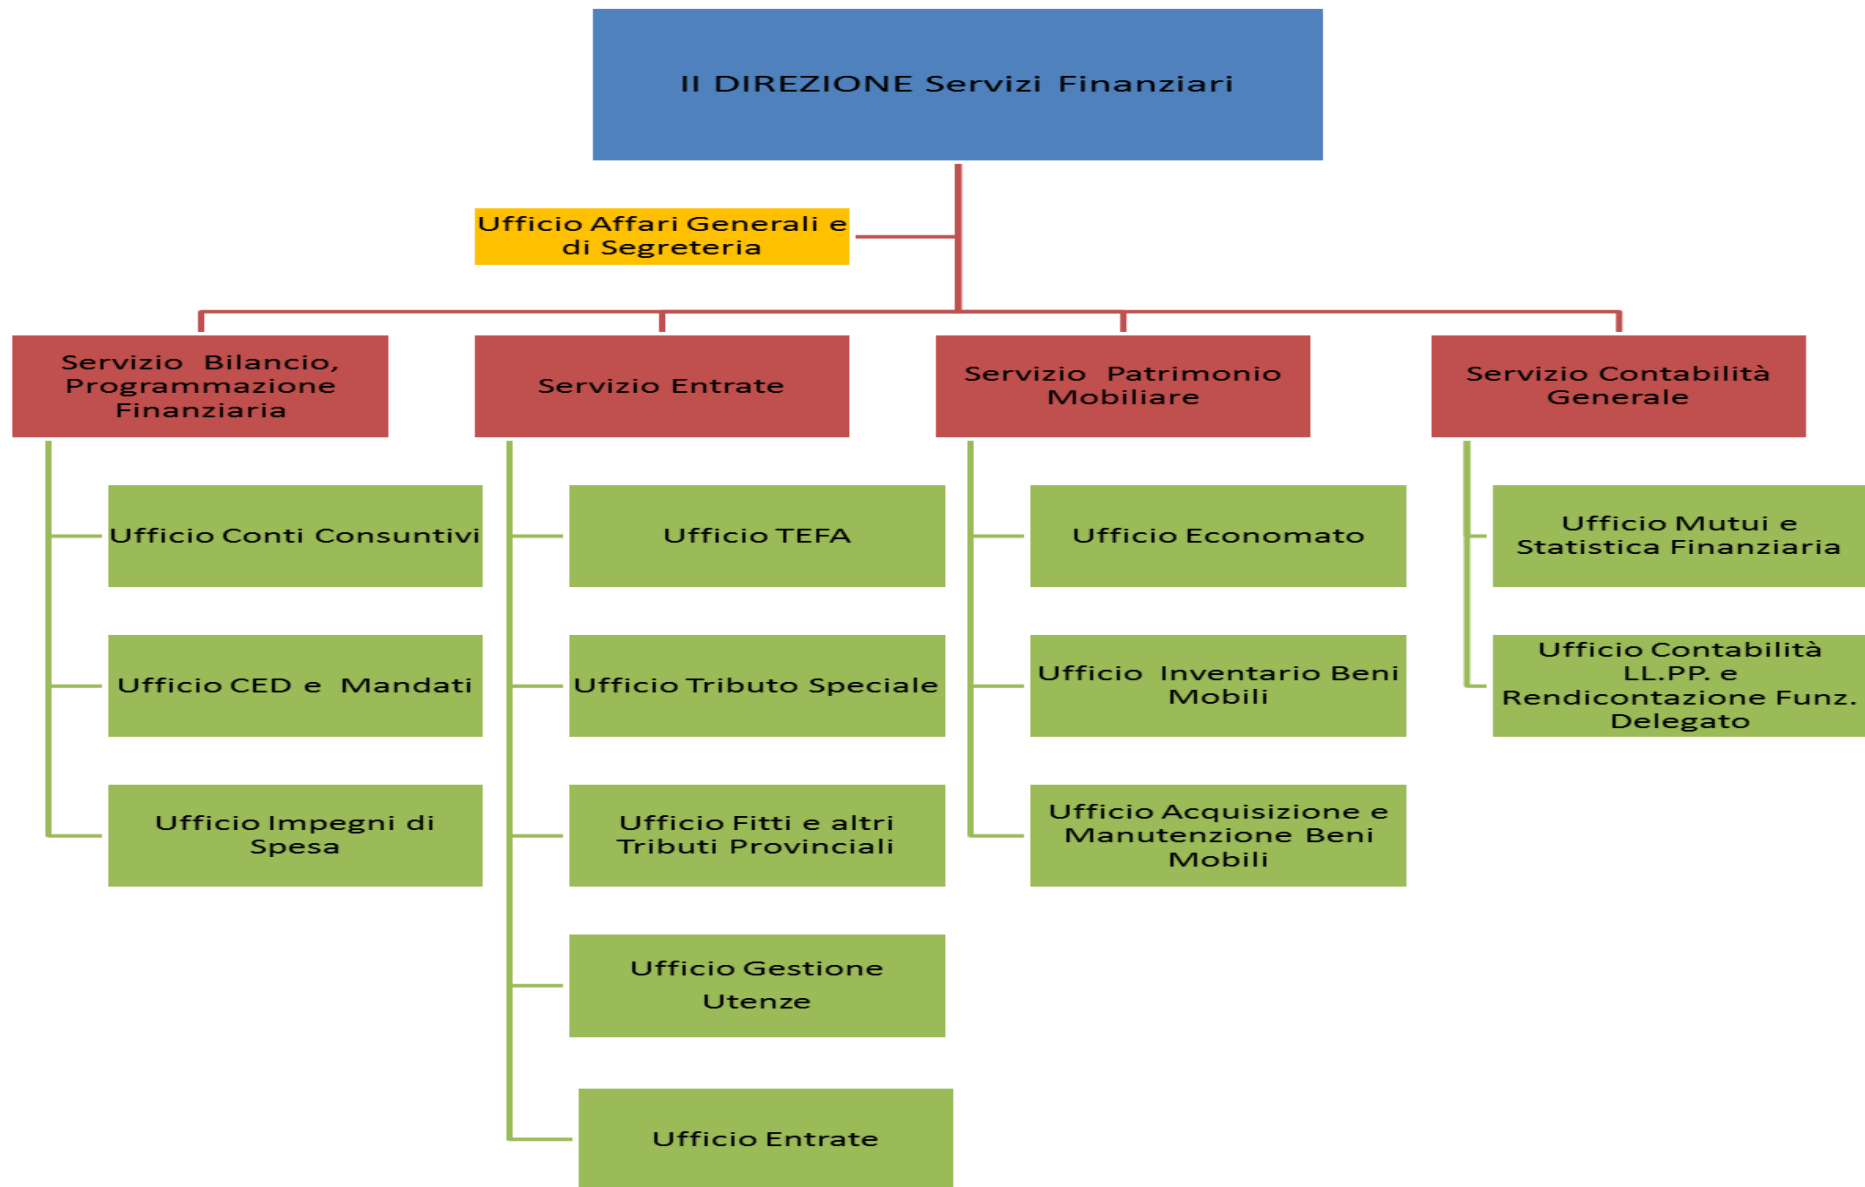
II DIREZIONE Servizi Finanziari

Ufficio Affari Generali e di Segreteria

Servizio Bilancio, Programmazione Finanziaria

Ufficio Conti Consuntivi

Ufficio CED e Mandati

Ufficio Impegni di Spesa

Servizio Entrate

Ufficio TEFA

Ufficio Tributo Speciale

Ufficio Fitti e altri Tributi Provinciali

Ufficio Gestione Utenze

Ufficio Entrate

Servizio Patrimonio Mobiliare

Ufficio Economato

Ufficio Inventario Beni Mobili

Ufficio Acquisizione e Manutenzione Beni Mobili

Servizio Contabilità Generale

Ufficio Mutui e Statistica Finanziaria

Ufficio Contabilità LL.PP. e Rendicontazione Funz. Delegato